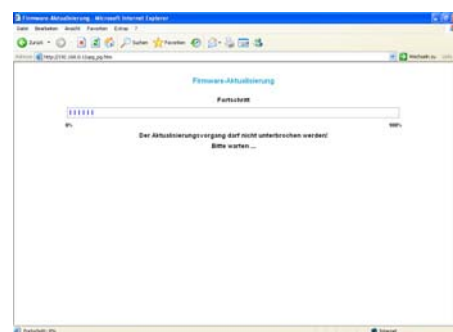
Firmware-Aktualisierung - Microsoft Internet Explorer

Datei Bearbeiten Ansicht Favoriten Extras ?

Zurück Suchen Favoriten

Adresse http://192.168.0.1/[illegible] Wechseln zu

Firmware-Aktualisierung

Fortschritt

0% 100%

Der Aktualisierungsvorgang darf nicht unterbrochen werden!

Bitte warten ...

Fertig

Internet